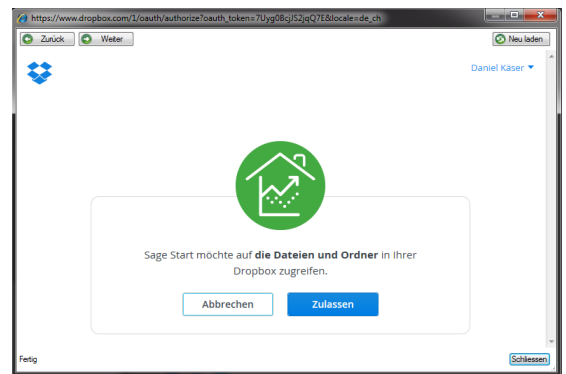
https://www.dropbox.com/1/oauth/authorize?oauth_token=7Uyg0BcjJS2jqQ7E&locale=de_ch

Zurück

Weiter

Neu laden

Daniel Käser

Sage Start möchte auf **die Dateien und Ordner** in Ihrer Dropbox zugreifen.

Abbrechen

Zulassen

Fertig

Schliessen